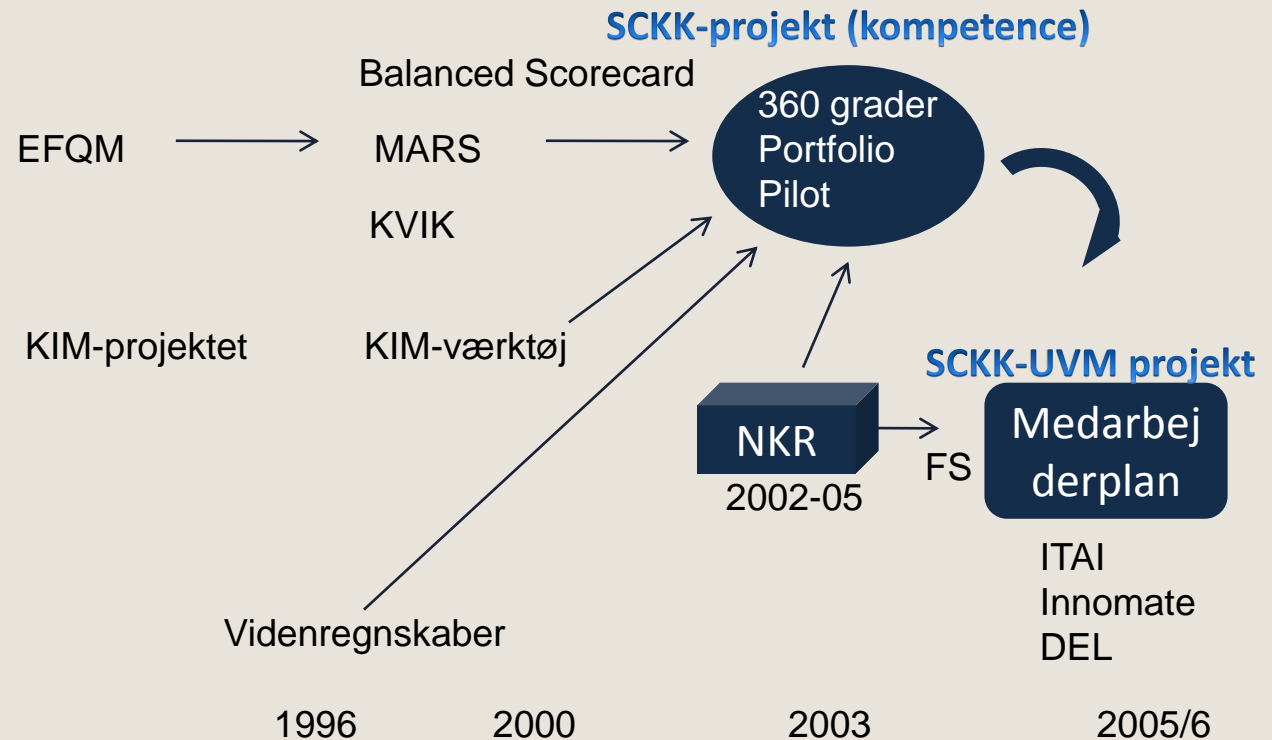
SCKK-projekt (kompetence)

Balanced Scorecard

EFQM

MARS

KVIK

360 grader
Portfolio
Pilot

KIM-projektet

KIM-værktøj

SCKK-UVM projekt

NKR
2002-05

FS

Medarbej derplan

ITAI
Innomate
DEL

Videnregnskaber

1996 2000 2003 2005/6